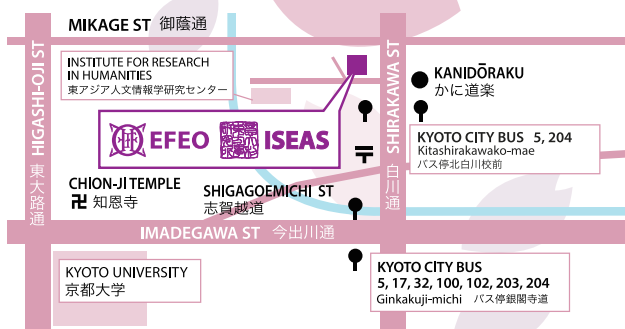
MIKAGE ST 御蔭通

HIGASHI-OJI ST

東大路通

INSTITUTE FOR RESEARCH IN HUMANITIES
東アジア人文情報学研究センター

KANIDŌRAKU
かに道楽

SHIRAKAWA ST

白川通

EFEO ISEAS

KYOTO CITY BUS 5, 204
Kitashirakawako-mae
バス停北白川校前

CHION-JI TEMPLE
卍 知恩寺

SHIGAGOEMICHI ST
志賀越道

IMADEGAWA ST 今出川通

KYOTO UNIVERSITY
京都大学

KYOTO CITY BUS
5, 17, 32, 100, 102, 203, 204
Ginkakuji-michi バス停銀閣寺道